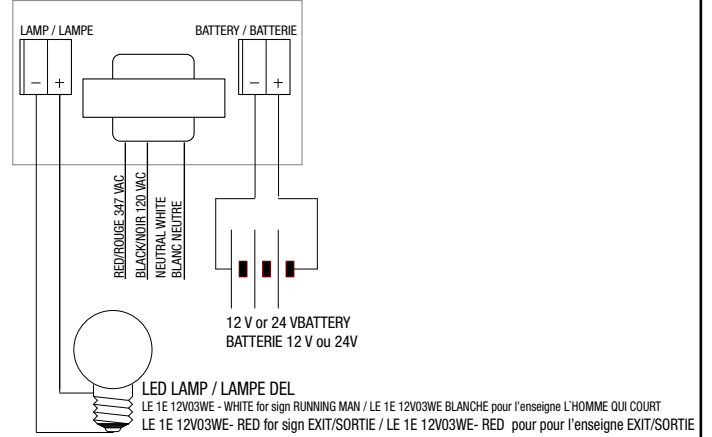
LAMP / LAMPE

BATTERY / BATTERIE

–

+

–

+

RED/ROUGE 347 VAC

BLACK/NOIR 120 VAC

NEUTRAL WHITE

BLANC NEUTRE

12 V or 24 VBATTERY

BATTERIE 12 V ou 24V

LED LAMP / LAMPE DEL

LE 1E 12V03WE - WHITE for sign RUNNING MAN / LE 1E 12V03WE BLANCHE pour l'enseigne L'HOMME QUI COURT

LE 1E 12V03WE- RED for sign EXIT/SORTIE / LE 1E 12V03WE- RED pour pour l'enseigne EXIT/SORTIE